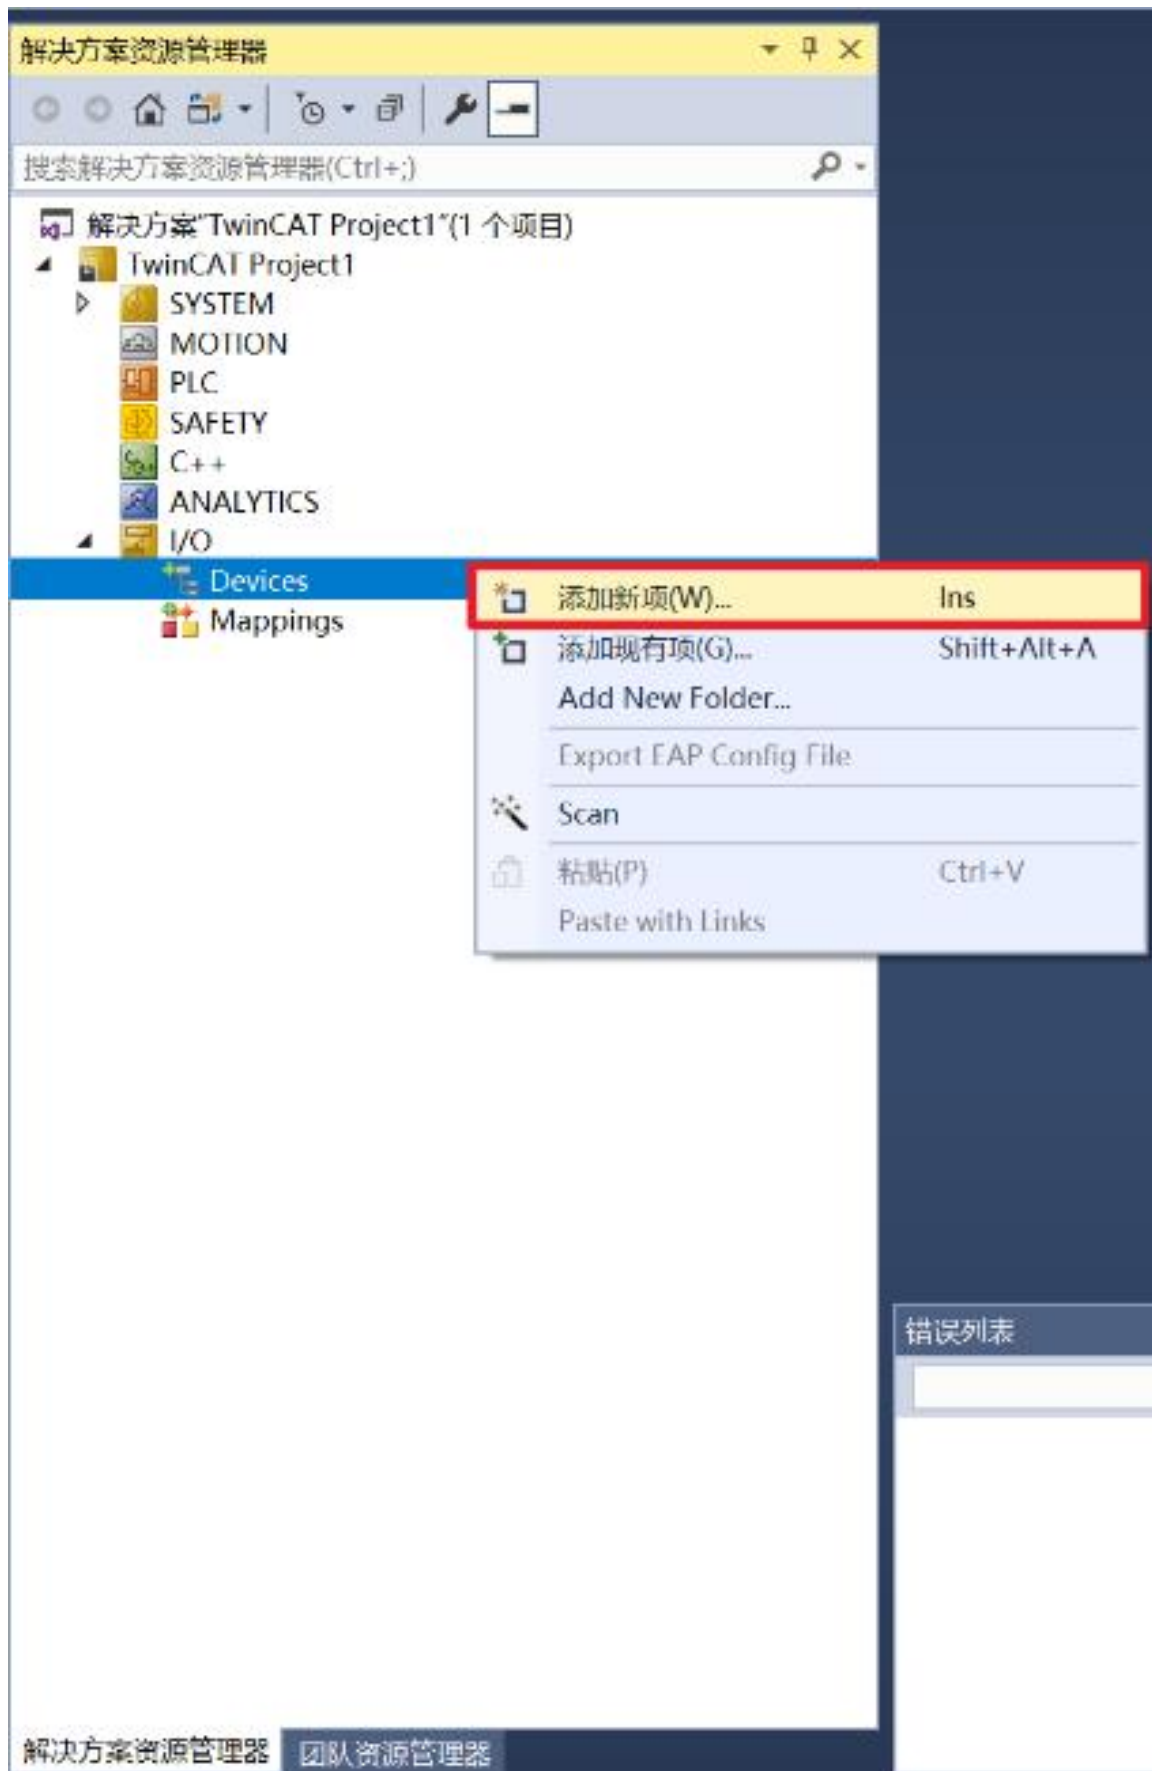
解决方案资源管理器

搜索解决方案资源管理器(Ctrl+;)

解决方案"TwinCAT Project1"(1 个项目)
TwinCAT Project1
SYSTEM
MOTION
PLC
SAFETY
C++
ANALYTICS
I/O
Devices
Mappings

| | |
|---|---|
| 添加新项(W)... | Ins |
| 添加现有项(G)... | Shift+Alt+A |
| Add New Folder... | |
| Export EAP Config File | |
| Scan | |
| 粘贴(P) | Ctrl+V |
| Paste with Links | |

错误列表

解决方案资源管理器 团队资源管理器